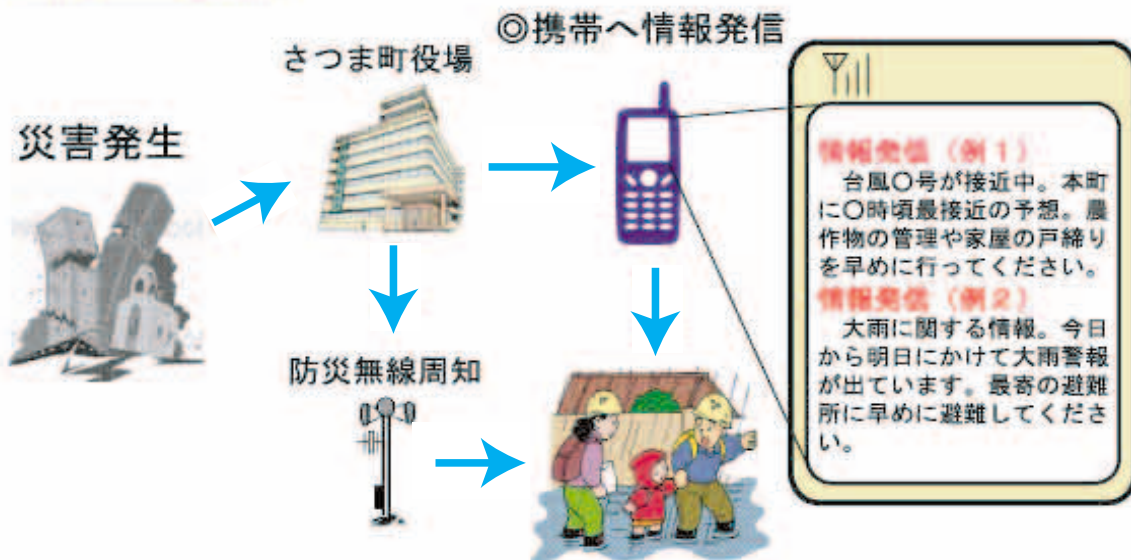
◎携帯へ情報発信

さつま町役場

災害発生

防災無線周知

情報発信（例1）
台風○号が接近中。本町に○時頃最接近の予想。農作物の管理や家屋の戸締りを早めに行ってください。

情報発信（例2）
大雨に関する情報。今日から明日にかけて大雨警報が出ています。最寄の避難所に早めに避難してください。